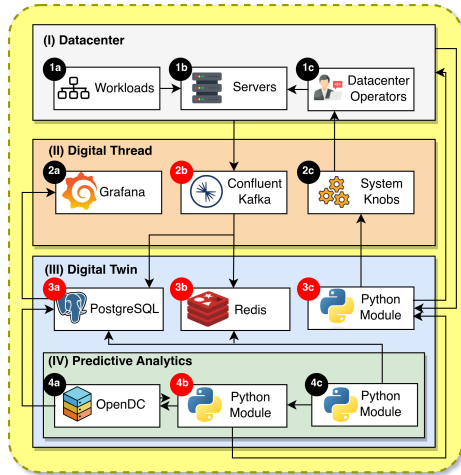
(I) Datacenter

1a Workloads

1b Servers

1c Datacenter Operators

(II) Digital Thread

2a Grafana

2b Confluent Kafka

2c System Knobs

(III) Digital Twin

3a PostgreSQL

3b Redis

3c Python Module

(IV) Predictive Analytics

4a OpenDC

4b Python Module

4c Python Module